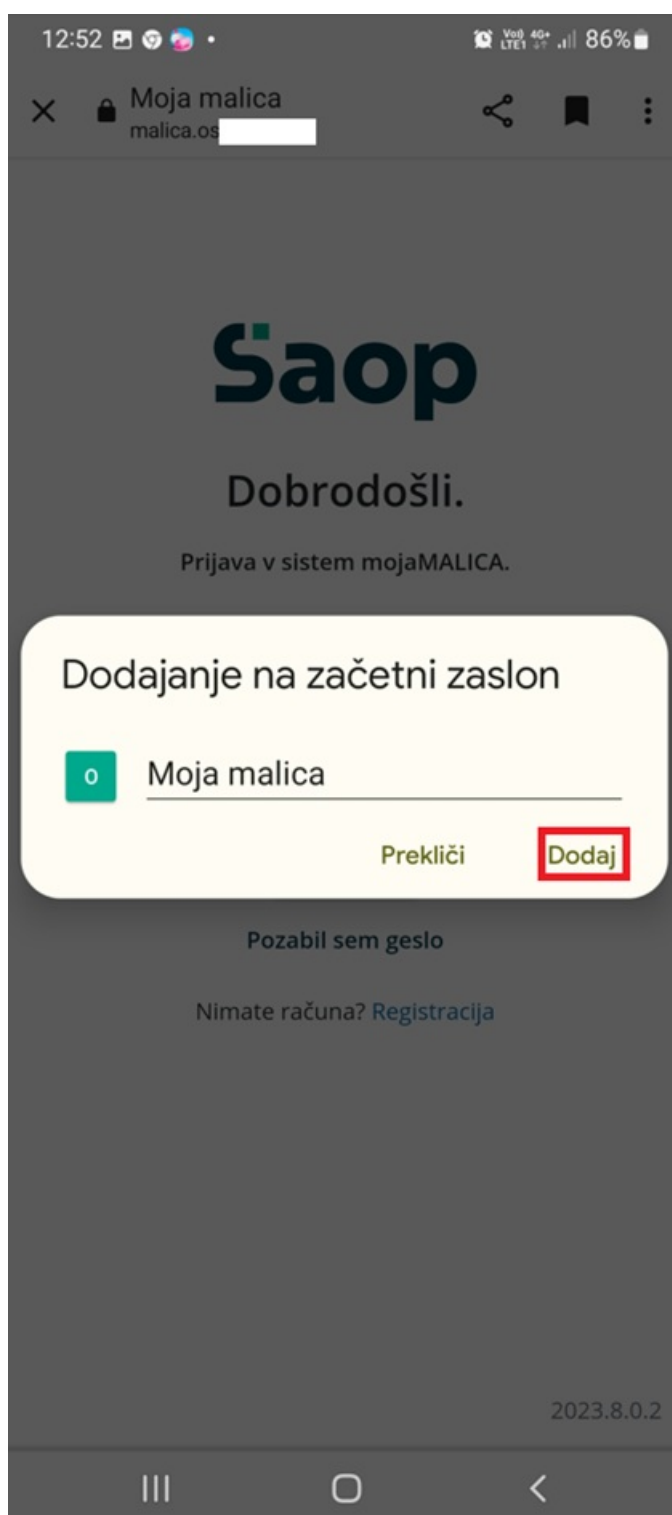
12:52 • 86%

Moja malica
malica.os

Saop

Dobrodošli.

Prijava v sistem mojaMALICA.

Dodajanje na začetni zaslon

o Moja malica

Prekliči Dodaj

Pozabil sem geslo

Nimate računa? Registracija

2023.8.0.2